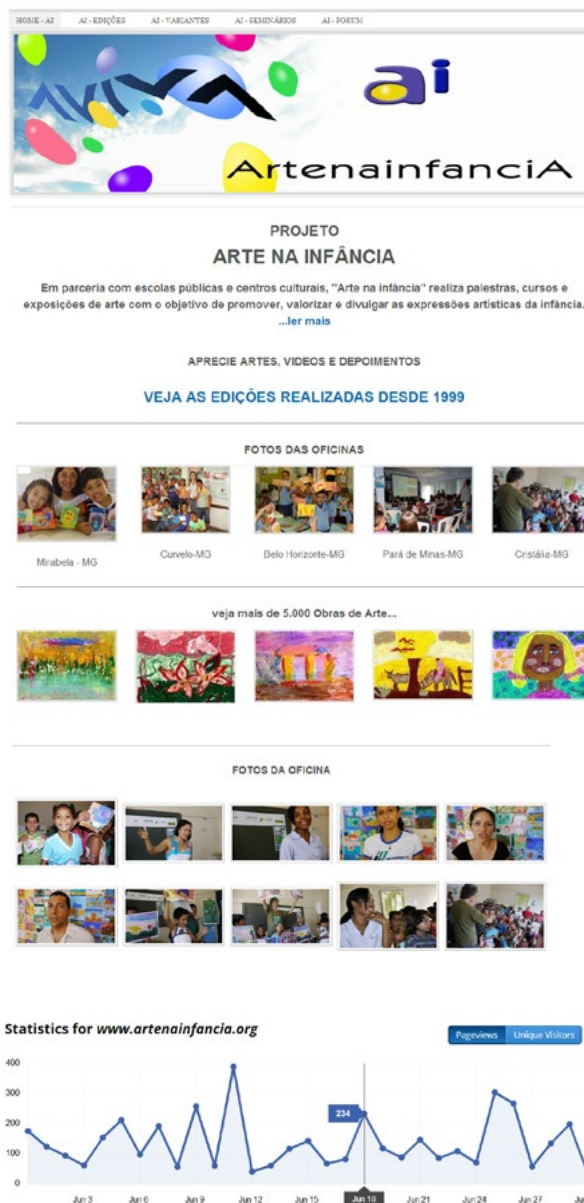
HOME - AI | AI - EDIÇÕES | AI - VARIANTES | AI - SEMINÁRIOS | AI - FORUM

VIVA ai
ArtenainfanciA

PROJETO
ARTE NA INFÂNCIA

Em parceria com escolas públicas e centros culturais, "Arte na infância" realiza palestras, cursos e exposições de arte com o objetivo de promover, valorizar e divulgar as expressões artísticas da infância. ...ler mais

APRECIE ARTES, VIDEOS E DEPOIMENTOS

VEJA AS EDIÇÕES REALIZADAS DESDE 1999

FOTOS DAS OFICINAS

Mirabela - MG
Curvelo-MG
Belo Horizonte-MG
Pará de Minas-MG
Cristália-MG

veja mais de 5.000 Obras de Arte...

FOTOS DA OFICINA

Statistics for www.artenainfancia.org

Pageviews | Unique Visitors

400
300
200
100
0

234

Jun 3 | Jun 6 | Jun 9 | Jun 12 | Jun 15 | Jun 18 | Jun 21 | Jun 24 | Jun 27 | Ju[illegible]